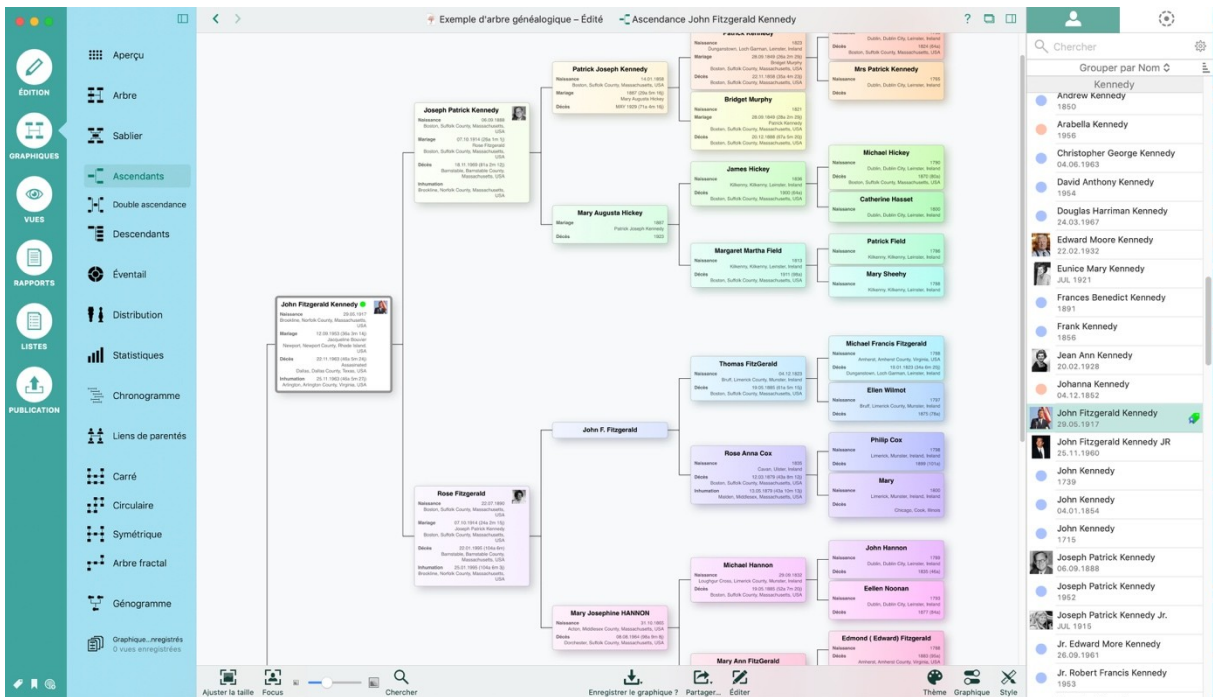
ÉDITION
GRAPHIQUES
VUES
RAPPORTS
LISTES
PUBLICATION

Aperçu
Arbre
Sablier
Ascendants
Double ascendance
Descendants
Éventail
Distribution
Statistiques
Chronogramme
Liens de parentés
Carré
Circulaire
Symétrique
Arbre fractal
Génogramme
Graphique...nregistrés
0 vues enregistrées

Exemple d'arbre généalogique – Édité
Ascendance John Fitzgerald Kennedy

John Fitzgerald Kennedy
Joseph Patrick Kennedy
Rose Fitzgerald
Patrick Joseph Kennedy
Mary Augusta Hickey
John F. Fitzgerald
Mary Josephine HANNON
Patrick Kennedy
Bridget Murphy
James Hickey
Margaret Martha Field
Thomas FitzGerald
Rose Anna Cox
Michael Hannon
Mary Ann FitzGerald
Mrs Patrick Kennedy
Michael Hickey
Catherine Hasset
Patrick Field
Mary Sheehy
Michael Francis Fitzgerald
Ellen Wilmot
Philip Cox
Mary
John Hannon
Eellen Noonan
Edmond ( Edward) Fitzgerald

Ajuster la taille
Focus
Chercher
Enregistrer le graphique ?
Partager...
Éditer
Thème
Graphique
Style

Chercher
Grouper par Nom
Kennedy
Andrew Kennedy
1850
Arabella Kennedy
1956
Christopher George Kennedy
04.06.1963
David Anthony Kennedy
1954
Douglas Harriman Kennedy
24.03.1967
Edward Moore Kennedy
22.02.1932
Eunice Mary Kennedy
JUL 1921
Frances Benedict Kennedy
1891
Frank Kennedy
1856
Jean Ann Kennedy
20.02.1928
Johanna Kennedy
04.12.1852
John Fitzgerald Kennedy
29.05.1917
John Fitzgerald Kennedy JR
25.11.1960
John Kennedy
1739
John Kennedy
04.01.1854
John Kennedy
1715
Joseph Patrick Kennedy
06.09.1888
Joseph Patrick Kennedy
1952
Joseph Patrick Kennedy Jr.
JUL 1915
Jr. Edward More Kennedy
26.09.1961
Jr. Robert Francis Kennedy
1953